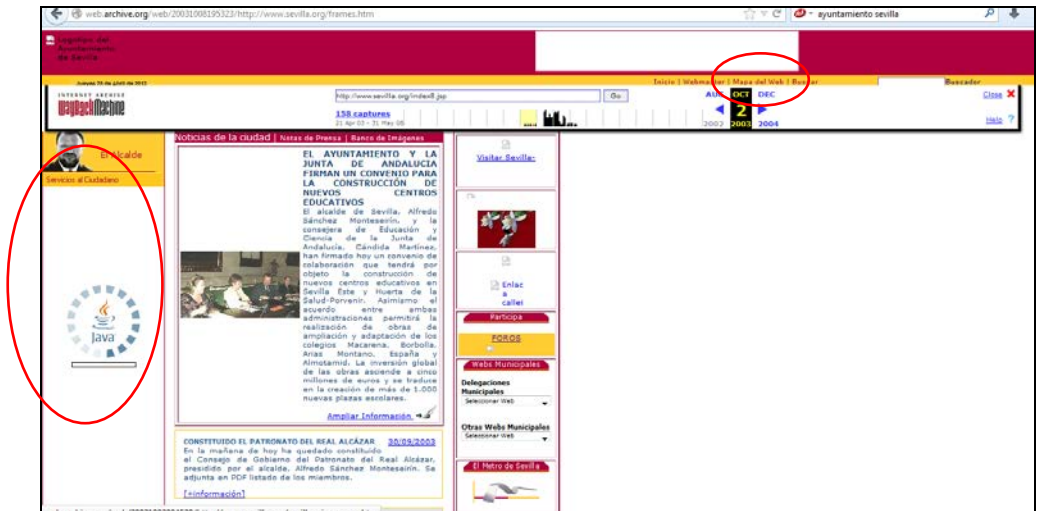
web.archive.org/web/20031008195323/http://www.sevilla.org/frames.htm

ayuntamiento sevilla

Logotipo del Ayuntamiento de Sevilla

Jueves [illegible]

Inicio | Webmaster | Mapa del Web | Buscar

Buscador

INTERNET ARCHIVE
WayBackMachine

http://www.sevilla.org/index8.jsp

Go

158 captures
21 Apr 03 - 31 May 05

AUG OCT DEC
2
2002 2003 2004

Close
Help

El Alcalde

Servicios al Ciudadano

Java

Noticias de la ciudad | Notas de Prensa | Banco de Imágenes

EL AYUNTAMIENTO Y LA JUNTA DE ANDALUCIA FIRMAN UN CONVENIO PARA LA CONSTRUCCIÓN DE NUEVOS CENTROS EDUCATIVOS
El alcalde de Sevilla, Alfredo Sánchez Monteseirín, y la consejera de Educación y Ciencia de la Junta de Andalucía, Cándida Martínez, han firmado hoy un convenio de colaboración que tendrá por objeto la construcción de nuevos centros educativos en Sevilla Este y Huerta de la Salud-Porvenir. Asimismo el acuerdo entre ambas administraciones permitirá la realización de obras de ampliación y adaptación de los colegios Macarena, Borbolla, Arias Montano, España y Almotamid. La inversión global de las obras asciende a cinco millones de euros y se traduce en la creación de más de 1.000 nuevas plazas escolares.

Ampliar Información

CONSTITUIDO EL PATRONATO DEL REAL ALCÁZAR 30/09/2003
En la mañana de hoy ha quedado constituido el Consejo de Gobierno del Patronato del Real Alcázar, presidido por el alcalde, Alfredo Sánchez Monteseirín. Se adjunta en PDF listado de los miembros.

[+información]

Visitar Sevilla

Enlac a calle

Participa

FOROS

Webs Municipales

Delegaciones Municipales
Seleccionar Web

Otras Webs Municipales
Seleccionar Web

El Metro de Sevilla